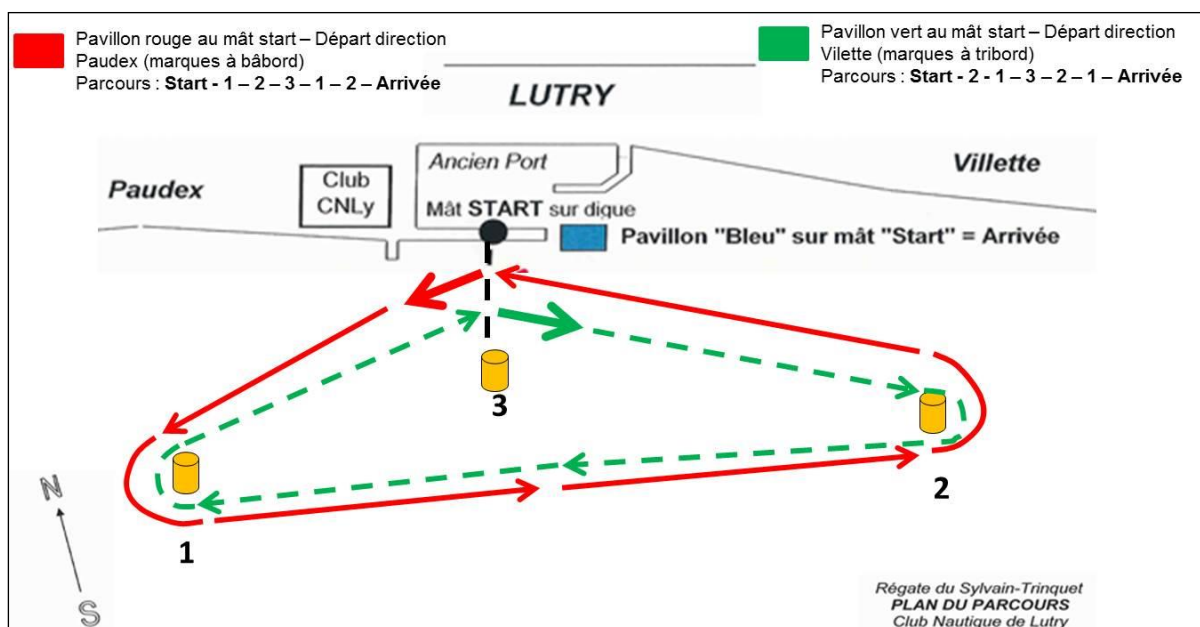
Pavillon rouge au mât start – Départ direction Paudex (marques à bâbord)
Parcours : **Start - 1 – 2 – 3 – 1 – 2 – Arrivée**

Pavillon vert au mât start – Départ direction Vilette (marques à tribord)
Parcours : **Start - 2 - 1 – 3 – 2 – 1 – Arrivée**

LUTRY

Ancien Port

Villette

Paudex

Club CNLy

Mât START sur digue

Pavillon "Bleu" sur mât "Start" = Arrivée

3

2

1

N

S

Régate du Sylvain-Trinquet
PLAN DU PARCOURS
Club Nautique de Lutry